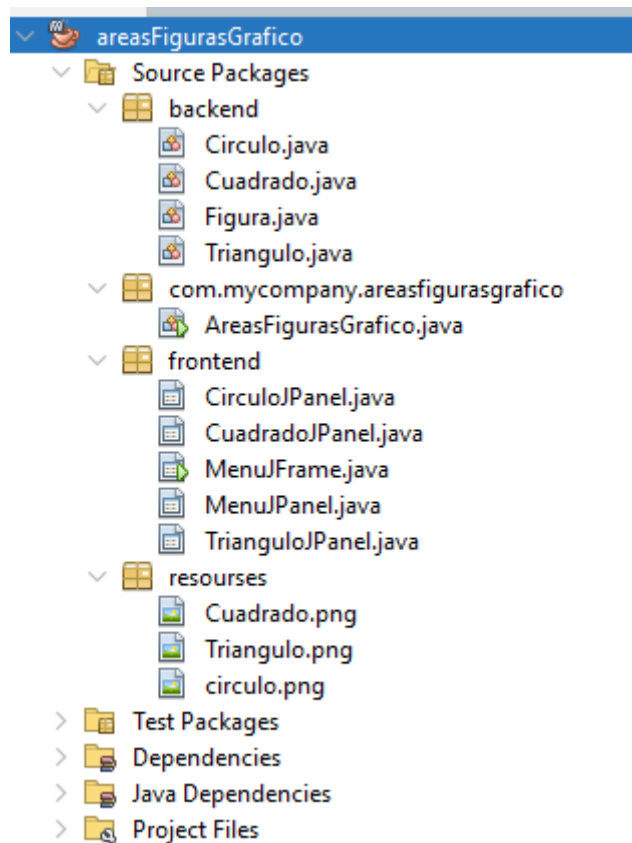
areasFigurasGrafico
Source Packages
backend
Circulo.java
Cuadrado.java
Figura.java
Triangulo.java
com.mycompany.areasfigurasgrafico
AreasFigurasGrafico.java
frontend
CirculoJPanel.java
CuadradoJPanel.java
MenuJFrame.java
MenuJPanel.java
TrianguloJPanel.java
resourses
Cuadrado.png
Triangulo.png
circulo.png
Test Packages
Dependencies
Java Dependencies
Project Files